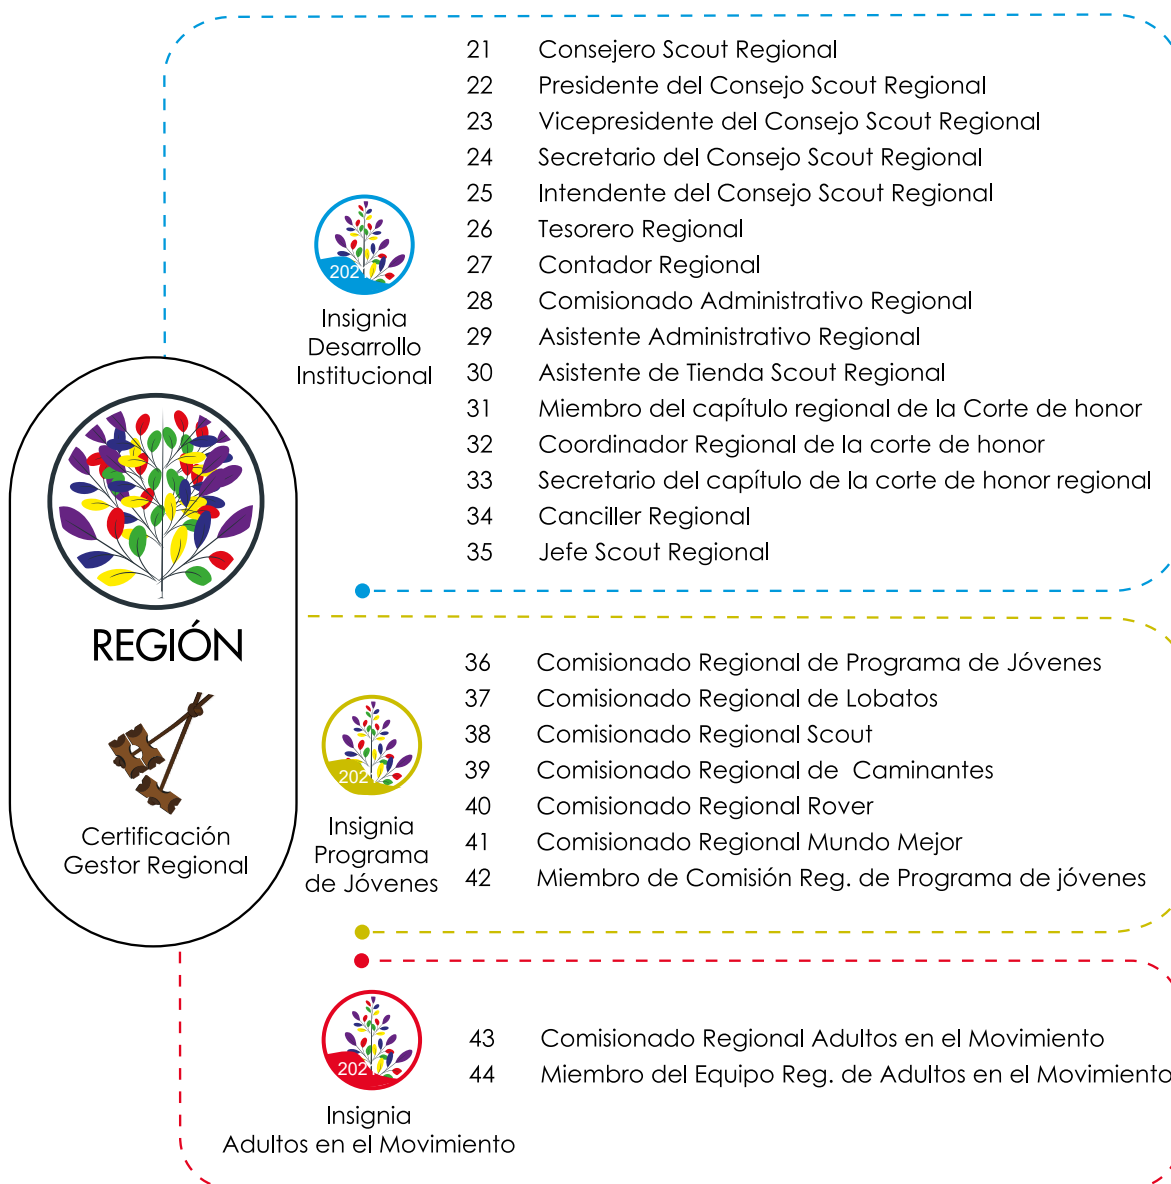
202

Insignia Desarrollo Institucional

21 Consejero Scout Regional
22 Presidente del Consejo Scout Regional
23 Vicepresidente del Consejo Scout Regional
24 Secretario del Consejo Scout Regional
25 Intendente del Consejo Scout Regional
26 Tesorero Regional
27 Contador Regional
28 Comisionado Administrativo Regional
29 Asistente Administrativo Regional
30 Asistente de Tienda Scout Regional
31 Miembro del capítulo regional de la Corte de honor
32 Coordinador Regional de la corte de honor
33 Secretario del capítulo de la corte de honor regional
34 Canciller Regional
35 Jefe Scout Regional

REGIÓN

Certificación Gestor Regional

202

Insignia Programa de Jóvenes

36 Comisionado Regional de Programa de Jóvenes
37 Comisionado Regional de Lobatos
38 Comisionado Regional Scout
39 Comisionado Regional de Caminantes
40 Comisionado Regional Rover
41 Comisionado Regional Mundo Mejor
42 Miembro de Comisión Reg. de Programa de jóvenes

202

Insignia Adultos en el Movimiento

43 Comisionado Regional Adultos en el Movimiento
44 Miembro del Equipo Reg. de Adultos en el Movimiento